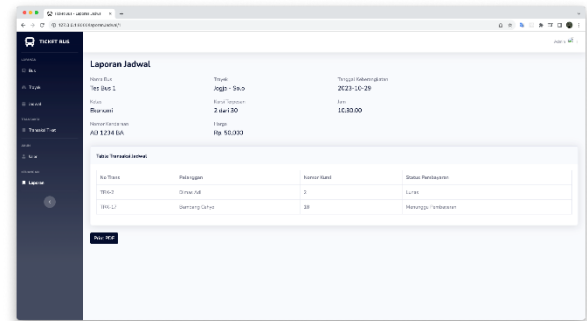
TICKET BUS

Laporan Jadwal

Nama Bus
Tes Bus 1

Trayek
Jogja - Solo

Tanggal Keberangkatan
2023-10-29

Kelas
Ekonomi

Kursi Tersedia
2 dari 30

Jam
10.30.00

Nomor Kendaraan
AD 1234 BA

Harga
Rp. 50.000

Tabel Transaksi Jadwal

| No Trans | Pelanggan | Nomor Kursi | Status Pembayaran |
|---|---|---|---|
| TRX-2 | Dimas Adi | 5 | Lunas |
| TRX-17 | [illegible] | 30 | Menunggu Pembayaran |

Print PDF